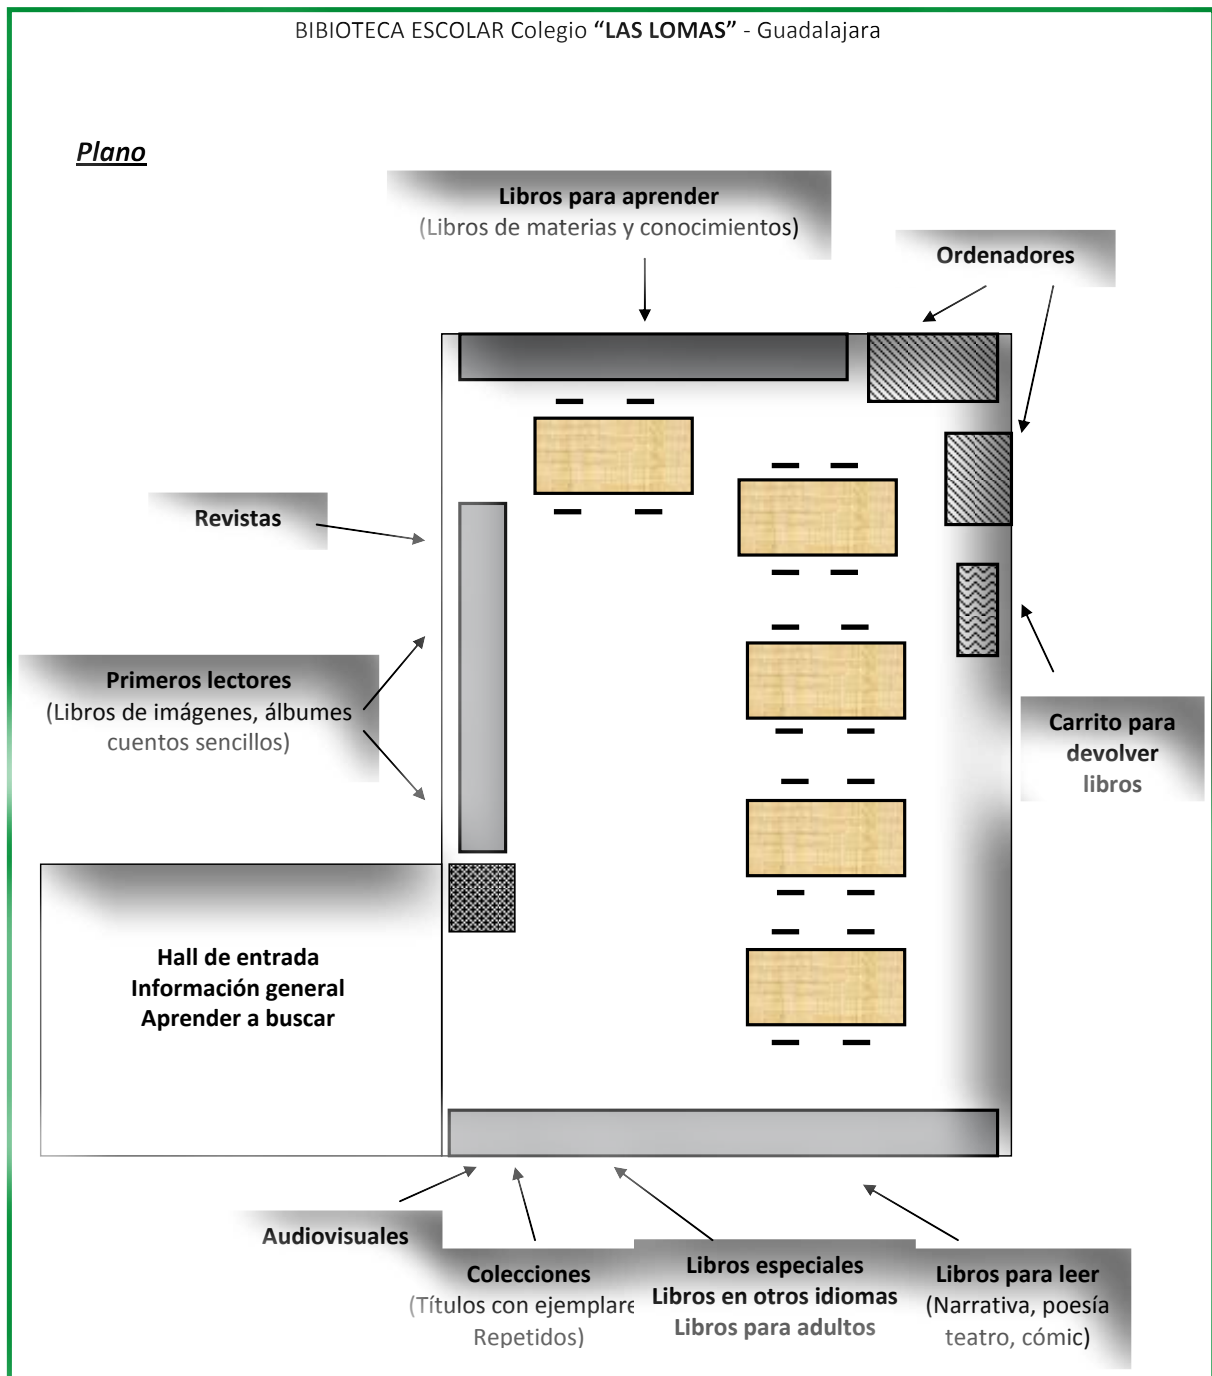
BIBIOTECA ESCOLAR Colegio **"LAS LOMAS"** - Guadalajara

*Plano*

**Libros para aprender**
(Libros de materias y conocimientos)

**Ordenadores**

**Revistas**

**Primeros lectores**
(Libros de imágenes, álbumes
cuentos sencillos)

**Carrito para devolver**
libros

**Hall de entrada**
**Información general**
**Aprender a buscar**

**Audiovisuales**

**Colecciones**
(Títulos con ejemplare
Repetidos)

**Libros especiales**
**Libros en otros idiomas**
**Libros para adultos**

**Libros para leer**
(Narrativa, poesía
teatro, cómic)